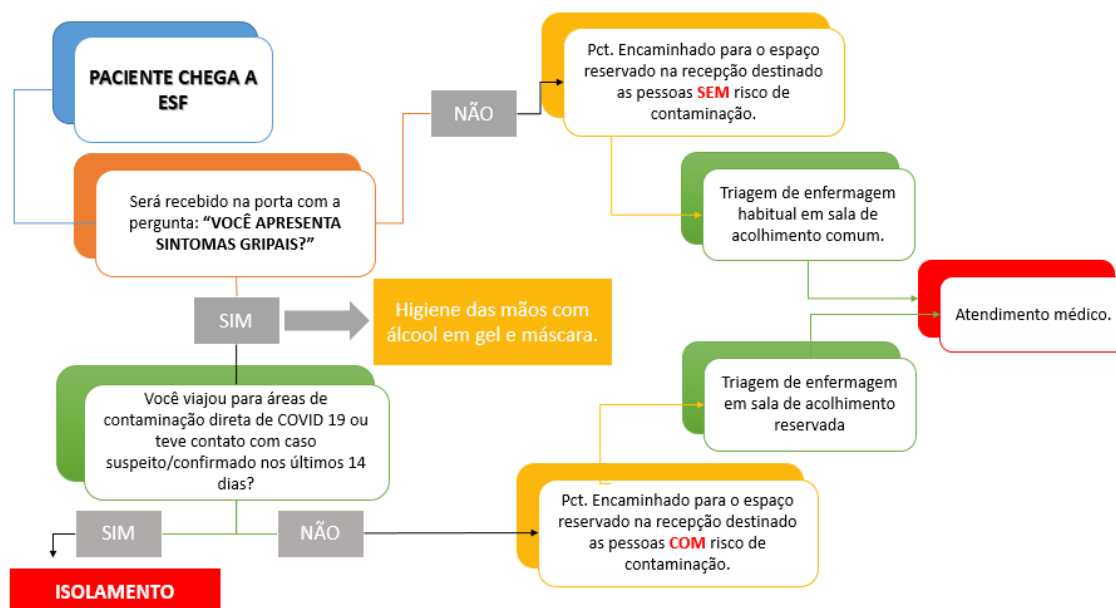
PACIENTE CHEGA A ESF

Será recebido na porta com a pergunta: "VOCÊ APRESENTA SINTOMAS GRIPAIS?"

NÃO

Pct. Encaminhado para o espaço reservado na recepção destinado as pessoas SEM risco de contaminação.

Triagem de enfermagem habitual em sala de acolhimento comum.

Atendimento médico.

SIM

Higiene das mãos com álcool em gel e máscara.

Você viajou para áreas de contaminação direta de COVID 19 ou teve contato com caso suspeito/confirmado nos últimos 14 dias?

Triagem de enfermagem em sala de acolhimento reservada

SIM

NÃO

Pct. Encaminhado para o espaço reservado na recepção destinado as pessoas COM risco de contaminação.

ISOLAMENTO